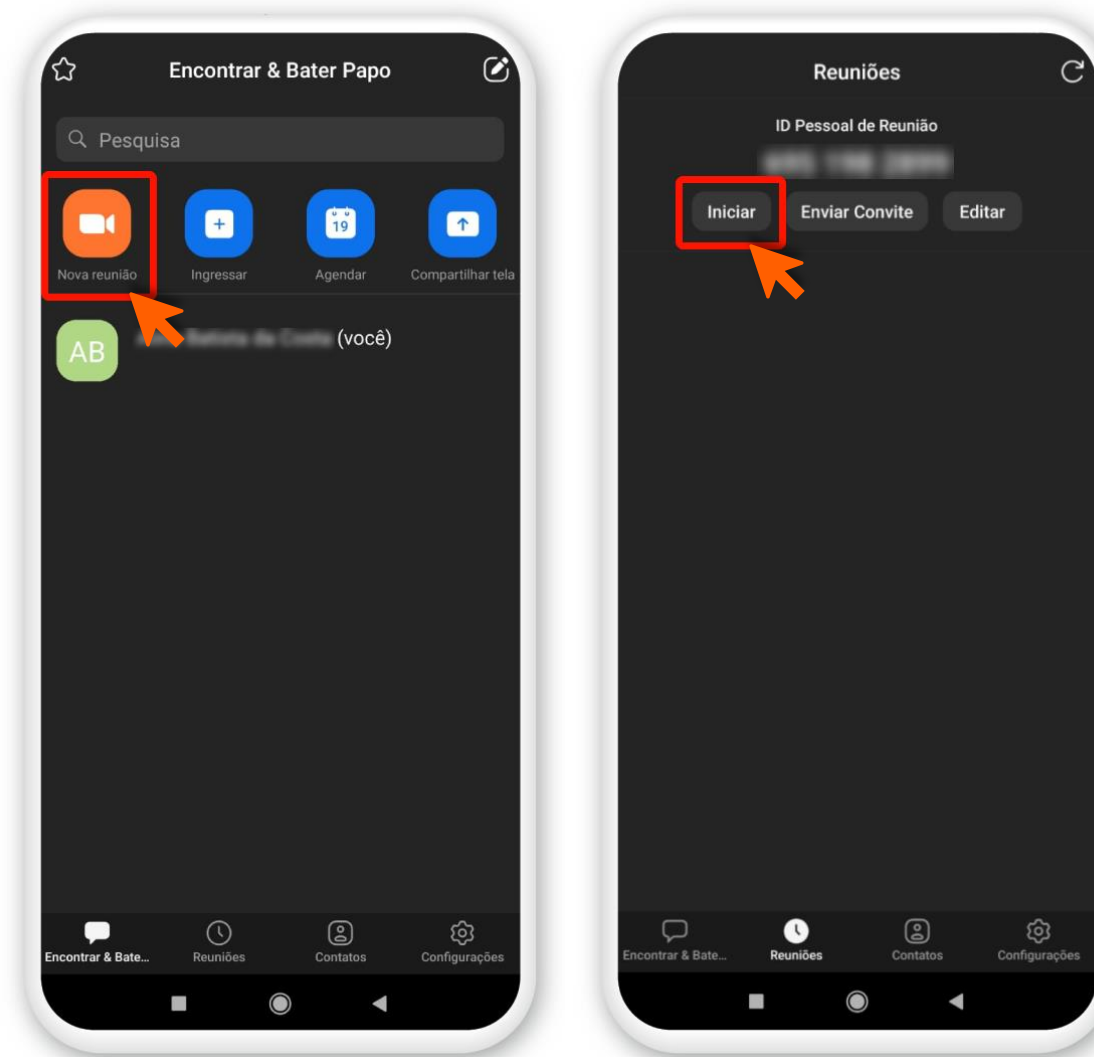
Encontrar & Bater Papo

Pesquisa

Nova reunião

Ingressar

19

Agendar

Compartilhar tela

AB

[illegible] (você)

Encontrar & Bate...

Reuniões

Contatos

Configurações

Reuniões

ID Pessoal de Reunião

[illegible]

Iniciar

Enviar Convite

Editar

Encontrar & Bate...

Reuniões

Contatos

Configurações